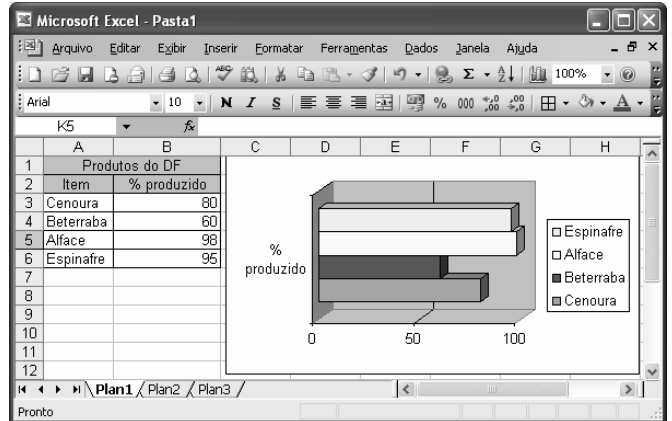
Microsoft Excel - Pasta1

Arquivo Editar Exibir Inserir Formatar Ferramentas Dados Janela Ajuda

100%

Arial 10 N I S % 000

K5 $f_x$

| | A | B | C | D | E | F | G | H |
|---|---|---|---|---|---|---|---|---|
| 1 | Produtos do DF | | | | | | | |
| 2 | Item | % produzido | | | | | | |
| 3 | Cenoura | 80 | | | | | | |
| 4 | Beterraba | 60 | | | | | | |
| 5 | Alface | 98 | | | | | | |
| 6 | Espinafre | 95 | | | | | | |
| 7 | | | | | | | | |
| 8 | | | | | | | | |
| 9 | | | | | | | | |
| 10 | | | | | | | | |
| 11 | | | | | | | | |
| 12 | | | | | | | | |

%
produzido

0 50 100

Espinafre
Alface
Beterraba
Cenoura

Plan1 Plan2 Plan3

Pronto